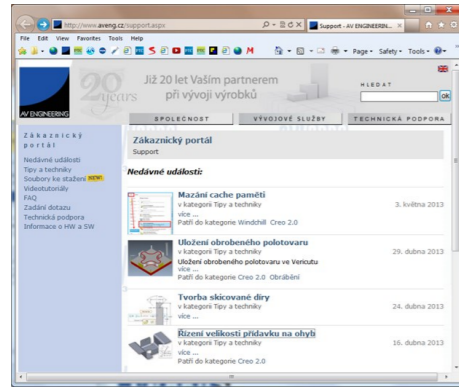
http://www.aveng.cz/support.aspx
Support - AV ENGINEERIN... ×
File Edit View Favorites Tools Help
Page ▾ Safety ▾ Tools ▾

20 years
Již 20 let Vaším partnerem při vývoji výrobků
AV ENGINEERING
HLEDAT
ok
SPOLEČNOST
VÝVOJOVÉ SLUŽBY
TECHNICKÁ PODPORA

Zákaznický portál
Nedávné události
Tipy a techniky
Soubory ke stažení NEW!
Videotutoriály
FAQ
Zadání dotazu
Technická podpora
Informace o HW a SW

Zákaznický portál
Support

Nedávné události:

Mazání cache paměti
v kategorii Tipy a techniky
více ...
Patří do kategorie Windchill Creo 2.0
3. května 2013

Uložení obrobeného polotovaru
v kategorii Tipy a techniky
Uložení obrobeného polotovaru ve Vericutu
více ...
Patří do kategorie Creo 2.0 Obrábění
29. dubna 2013

Tvorba skicované díry
v kategorii Tipy a techniky
více ...
24. dubna 2013

Řízení velikosti přídavku na ohyb
v kategorii Tipy a techniky
více ...
Patří do kategorie Creo 2.0
16. dubna 2013